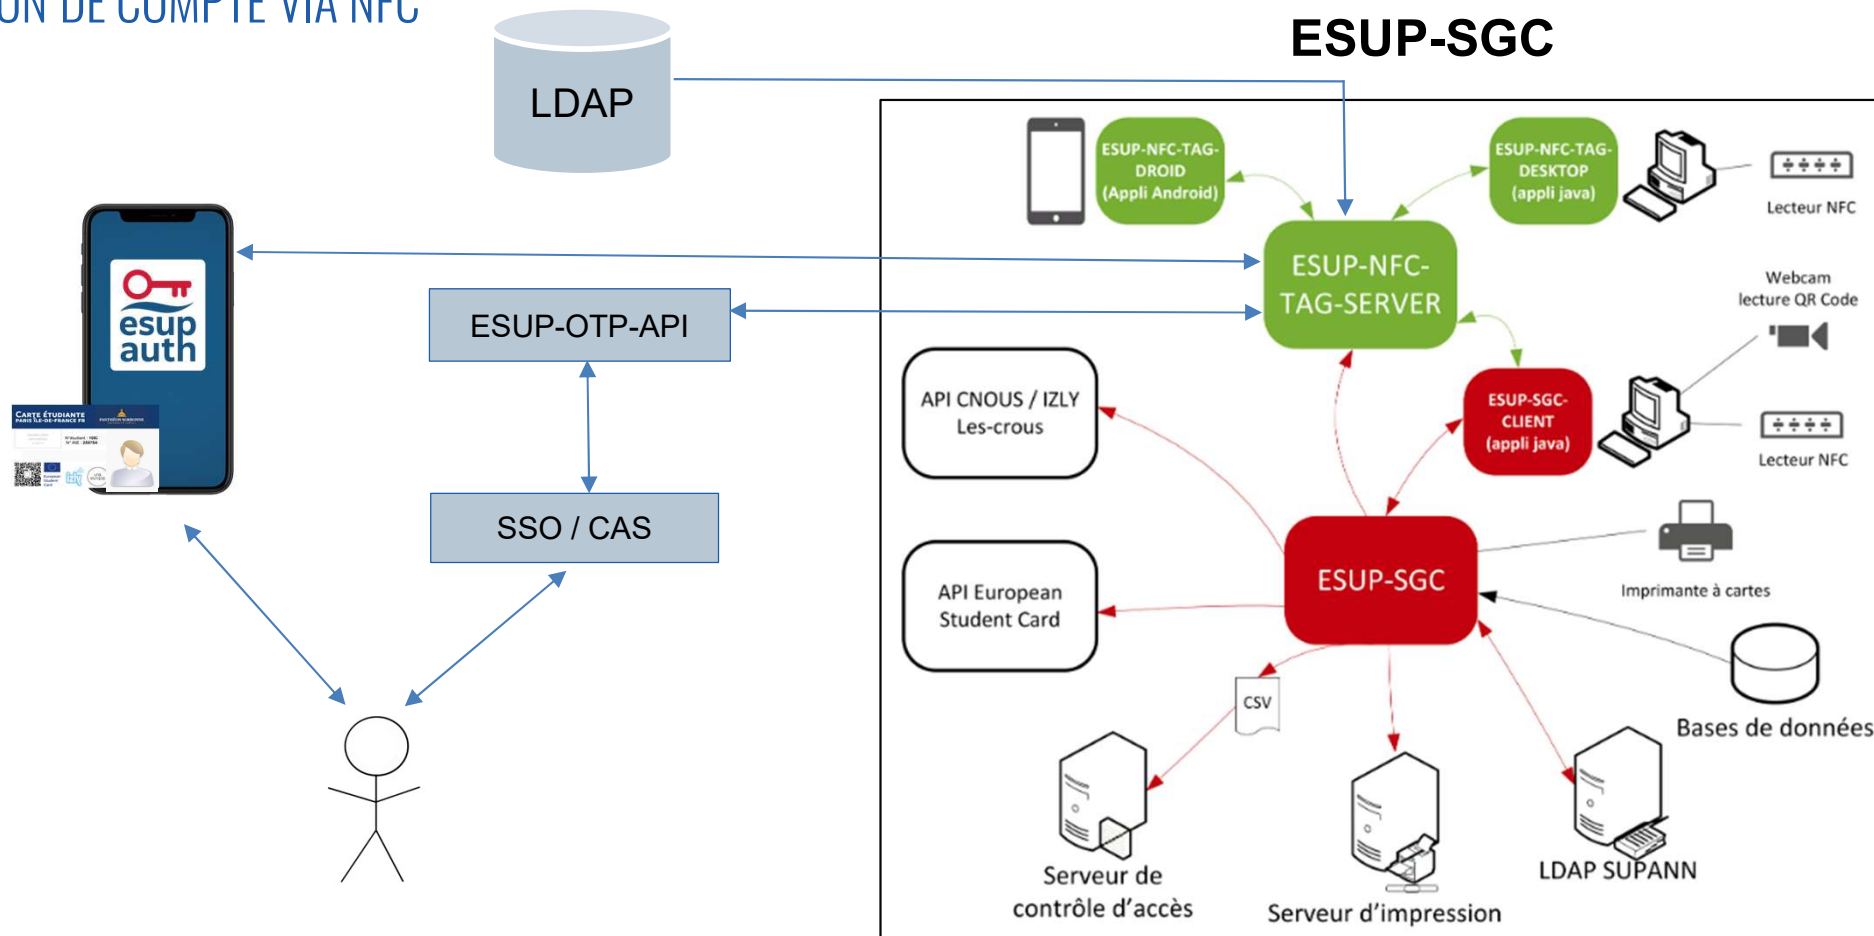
ON DE COMPTE VIA NFC

LDAP

ESUP-SGC

esup auth

CARTE ÉTUDIANTE PARIS ÎLE-DE-FRANCE FR

ESUP-OTP-API

SSO / CAS

ESUP-NFC-TAG-DROID (Appli Android)

ESUP-NFC-TAG-DESKTOP (appli java)

Lecteur NFC

ESUP-NFC-TAG-SERVER

Webcam lecture QR Code

API CNOUS / IZLY Les-crous

ESUP-SGC-CLIENT (appli java)

Lecteur NFC

API European Student Card

ESUP-SGC

Imprimante à cartes

Bases de données

CSV

Serveur de contrôle d'accès

Serveur d'impression

LDAP SUPANN